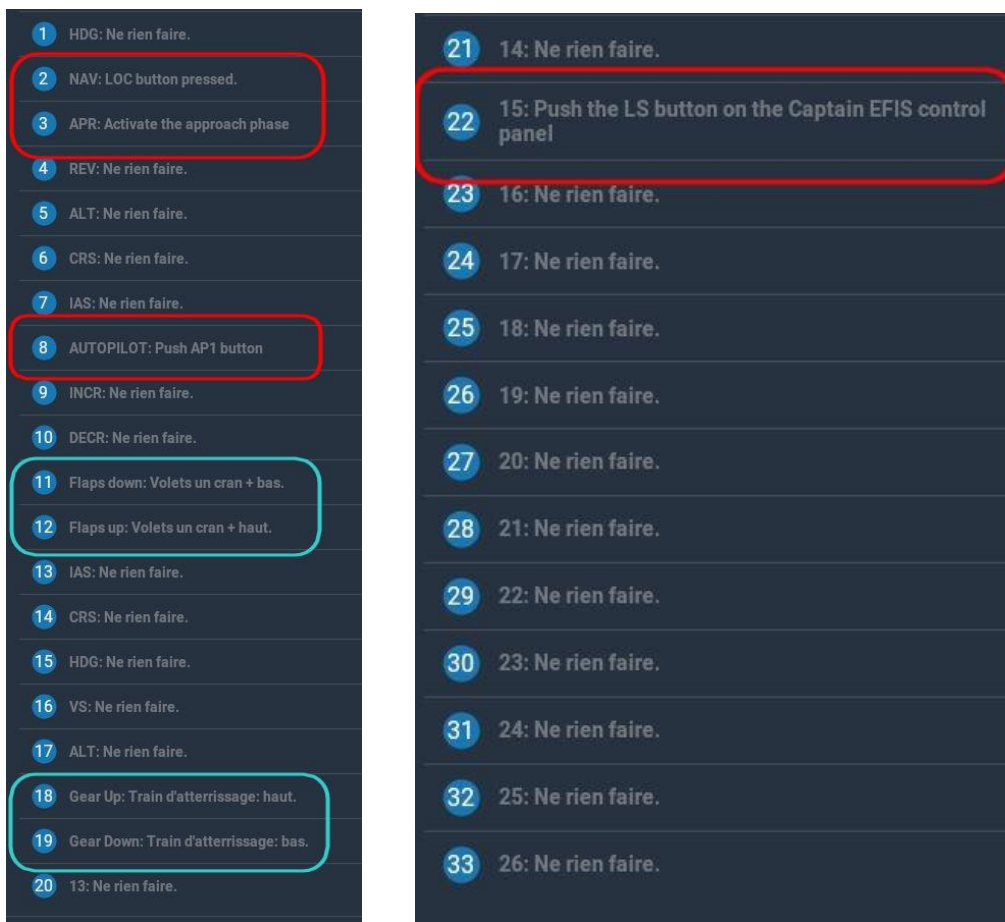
1 HDG: Ne rien faire.

2 NAV: LOC button pressed.

3 APR: Activate the approach phase

4 REV: Ne rien faire.

5 ALT: Ne rien faire.

6 CRS: Ne rien faire.

7 IAS: Ne rien faire.

8 AUTOPILOT: Push AP1 button

9 INCR: Ne rien faire.

10 DECR: Ne rien faire.

11 Flaps down: Volets un cran + bas.

12 Flaps up: Volets un cran + haut.

13 IAS: Ne rien faire.

14 CRS: Ne rien faire.

15 HDG: Ne rien faire.

16 VS: Ne rien faire.

17 ALT: Ne rien faire.

18 Gear Up: Train d'atterrissage: haut.

19 Gear Down: Train d'atterrissage: bas.

20 13: Ne rien faire.

21 14: Ne rien faire.

22 15: Push the LS button on the Captain EFIS control panel

23 16: Ne rien faire.

24 17: Ne rien faire.

25 18: Ne rien faire.

26 19: Ne rien faire.

27 20: Ne rien faire.

28 21: Ne rien faire.

29 22: Ne rien faire.

30 23: Ne rien faire.

31 24: Ne rien faire.

32 25: Ne rien faire.

33 26: Ne rien faire.